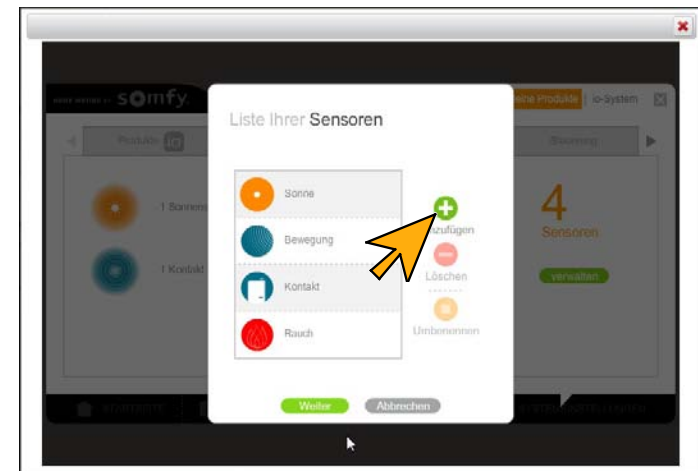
somfy

Meine Produkte | io-System

Produkte

Steuerung

1 Sonnens

1 Kontakt

4
Sensoren

verwalten

Liste Ihrer Sensoren

Sonne

Bewegung

Kontakt

Rauch

Hinzufügen

Löschen

Umbenennen

Weiter

Abbrechen